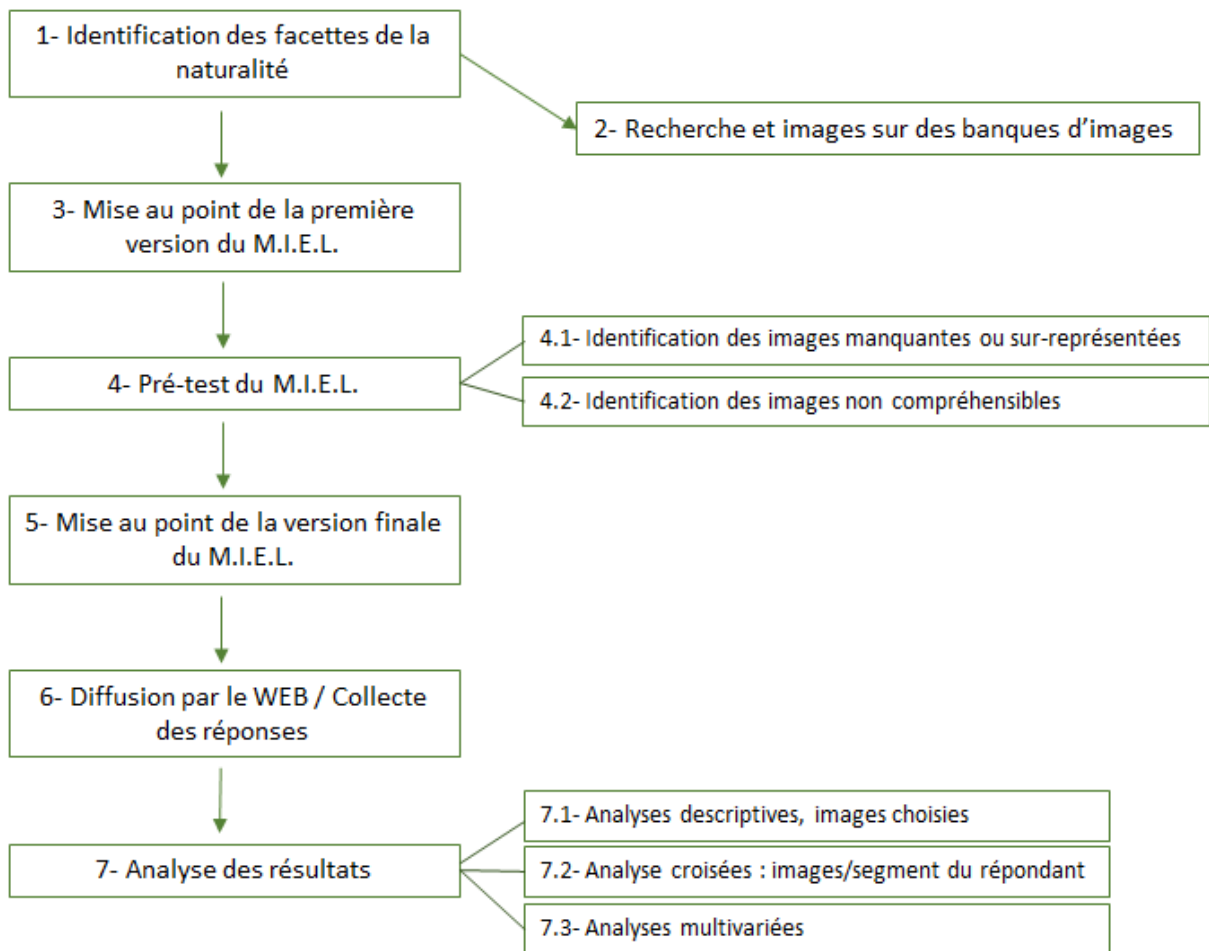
1- Identification des facettes de la naturalité

2- Recherche et images sur des banques d'images

3- Mise au point de la première version du M.I.E.L.

4- Pré-test du M.I.E.L.

4.1- Identification des images manquantes ou sur-représentées

4.2- Identification des images non compréhensibles

5- Mise au point de la version finale du M.I.E.L.

6- Diffusion par le WEB / Collecte des réponses

7- Analyse des résultats

7.1- Analyses descriptives, images choisies

7.2- Analyse croisées : images/segment du répondant

7.3- Analyses multivariées